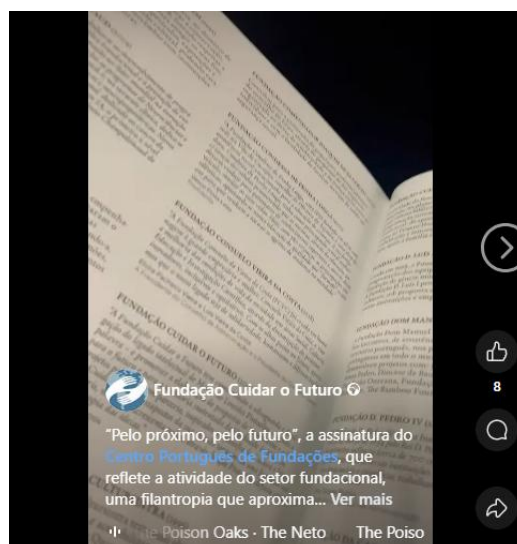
FUNDAÇÃO CONSELHO VIEIRA DA COSTA

FUNDAÇÃO CUIDAR O FUTURO

FUNDAÇÃO D. PEDRO IV

Fundação Cuidar o Futuro

"Pelo próximo, pelo futuro", a assinatura do Centro Português de Fundações, que reflete a atividade do setor fundacional, uma filantropia que aproxima... Ver mais

8

Poison Oaks · The Neto The Poiso